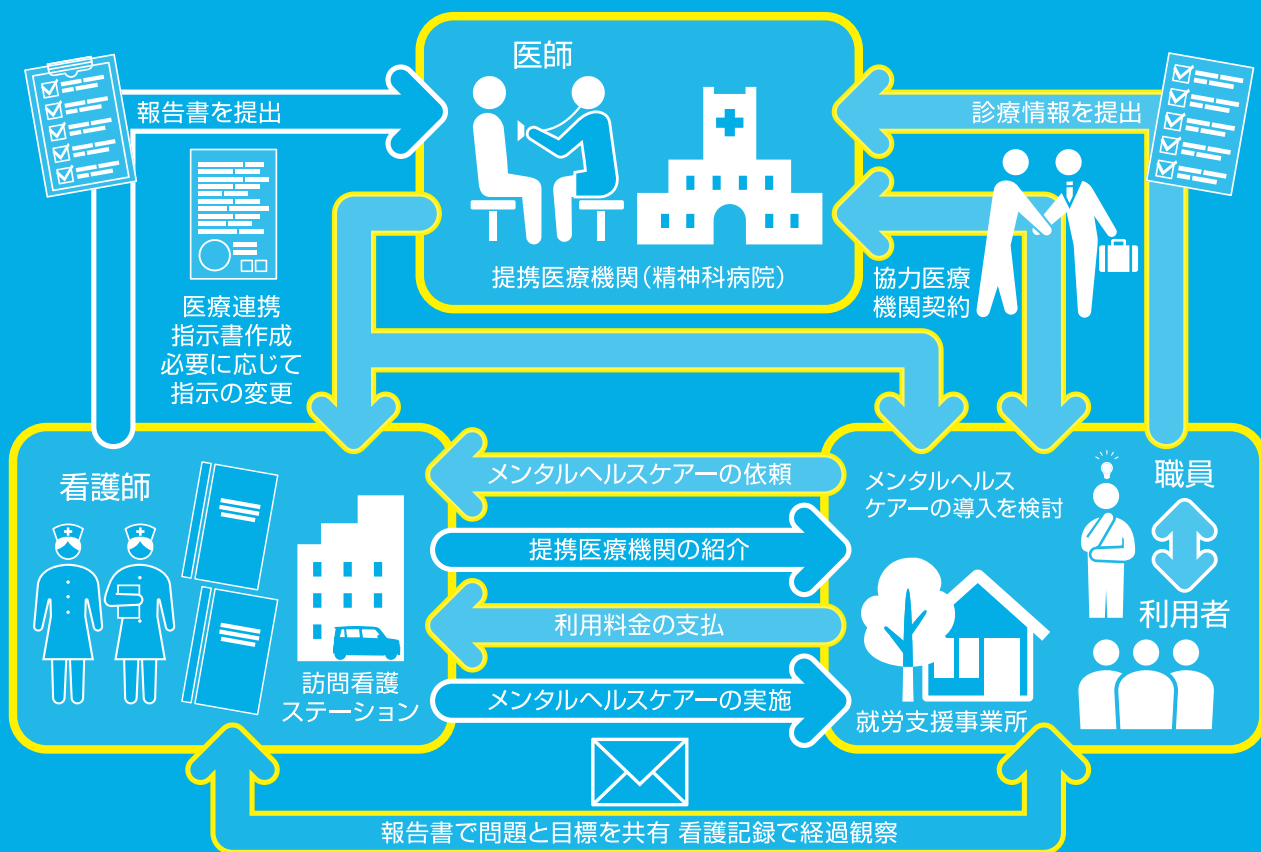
医師

報告書を提出

診療情報を提出

提携医療機関（精神科病院）

協力医療機関契約

医療連携指示書作成必要に応じて指示の変更

看護師

メンタルヘルスケアーの依頼

メンタルヘルスケアーの導入を検討

職員

提携医療機関の紹介

利用者

利用料金の支払

訪問看護ステーション

メンタルヘルスケアーの実施

就労支援事業所

報告書で問題と目標を共有 看護記録で経過観察